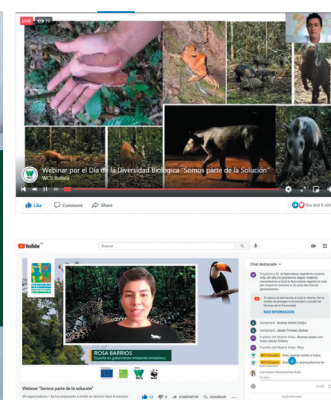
LIVE

Webinar por el Día de la Diversidad Biológica "Somos parte de la Solución"
WCS Bolivia

Like Comment Share

You and 8 oth

YouTube Buscar

ROSA BARRIOS

Webinar "Somos parte de la solución"

Chat destacado

MÁS INFORMACIÓN